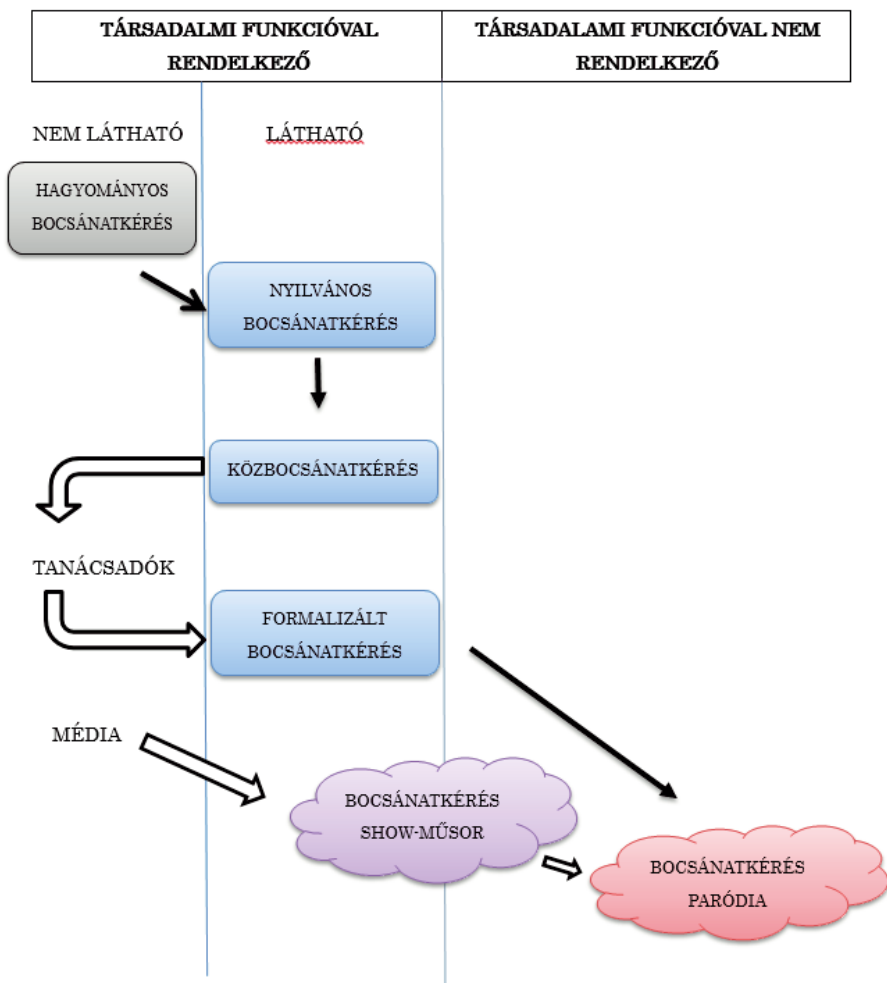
| TÁRSADALMI FUNKCIÓVAL RENDELKEZŐ | TÁRSADALAMI FUNKCIÓVAL NEM RENDELKEZŐ |
|---|---|

NEM LÁTHATÓ

LÁTHATÓ

HAGYOMÁNYOS BOCSÁNATKÉRÉS

NYILVÁNOS BOCSÁNATKÉRÉS

KÖZBOCSÁNATKÉRÉS

TANÁCSADÓK

FORMALIZÁLT BOCSÁNATKÉRÉS

MÉDIA

BOCSÁNATKÉRÉS SHOW-MŰSOR

BOCSÁNATKÉRÉS PARÓDIA